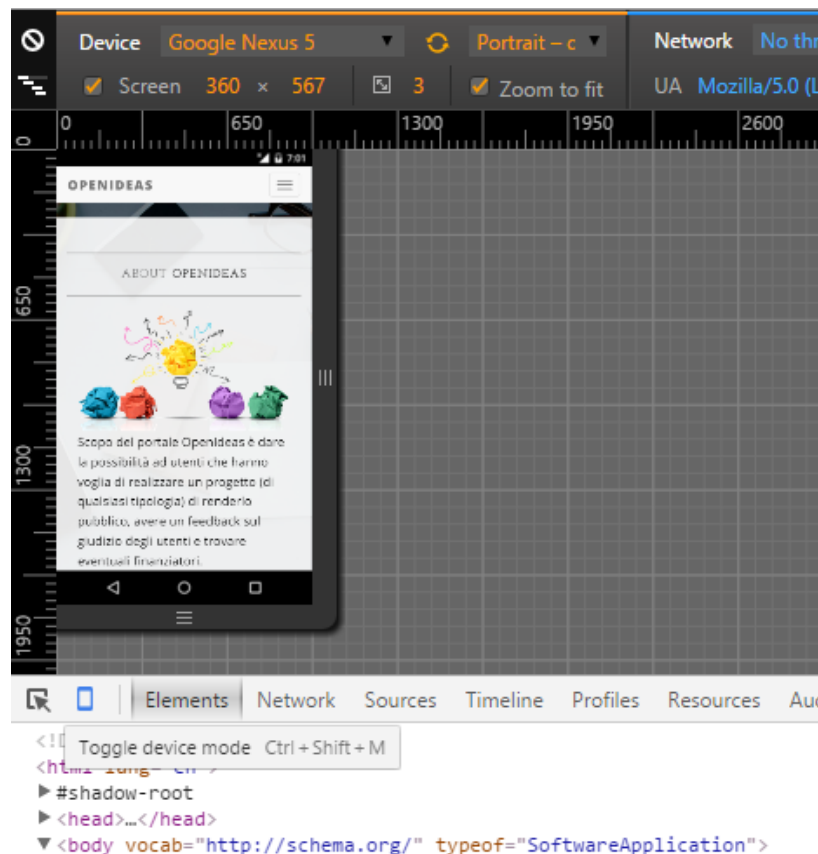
Device Google Nexus 5 Portrait – c Network No thr

Screen 360 × 567 3 Zoom to fit UA Mozilla/5.0 (L

0 650 1300 1950 2600

7:01

OPENIDEAS

ABOUT OPENIDEAS

Scopo del portale OpenIdeas è dare la possibilità ad utenti che hanno voglia di realizzare un progetto (di qualsiasi tipologia) di renderlo pubblico, avere un feedback sul giudizio degli utenti e trovare eventuali finanziatori.

650

1300

1950

Elements Network Sources Timeline Profiles Resources Au

<!D Toggle device mode Ctrl + Shift + M
<html lang="en">
▶#shadow-root
▶<head>…</head>
▼<body vocab="http://schema.org/" typeof="SoftwareApplication">